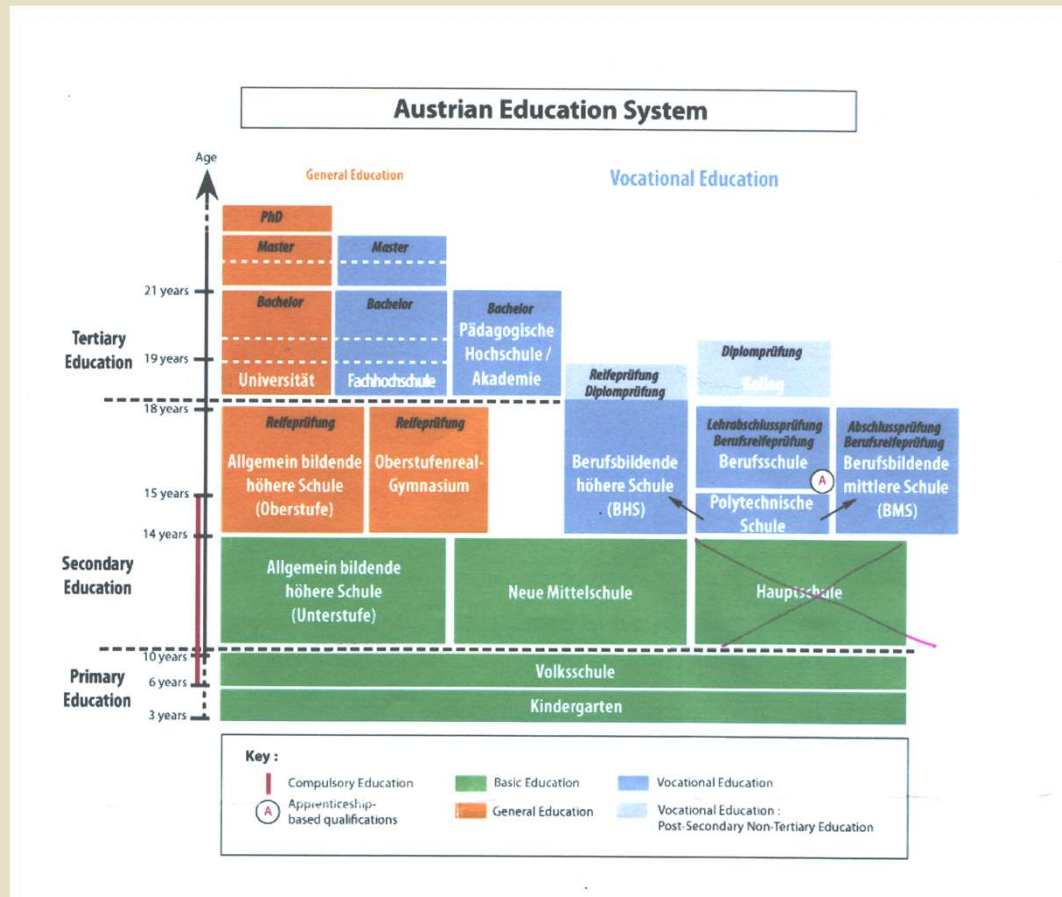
Austrian Education System

Age

General Education

Vocational Education

PhD

Master

Master

21 years

Bachelor

Bachelor

Bachelor

Pädagogische Hochschule / Akademie

Tertiary Education

19 years

Universität

Fachhochschule

Diplomprüfung

Kolleg

Reifeprüfung Diplomprüfung

18 years

Reifeprüfung

Reifeprüfung

Lehrabschlussprüfung Berufsreifeprüfung

Abschlussprüfung Berufsreifeprüfung

Allgemein bildende höhere Schule (Oberstufe)

Oberstufenreal-Gymnasium

Berufsbildende höhere Schule (BHS)

Berufsschule

A

Berufsbildende mittlere Schule (BMS)

15 years

Polytechnische Schule

14 years

Secondary Education

Allgemein bildende höhere Schule (Unterstufe)

Neue Mittelschule

Hauptschule

10 years

Primary Education

6 years

Volksschule

3 years

Kindergarten

Key :

Compulsory Education

Basic Education

Vocational Education

A Apprenticeship-based qualifications

General Education

Vocational Education : Post-Secondary Non-Tertiary Education